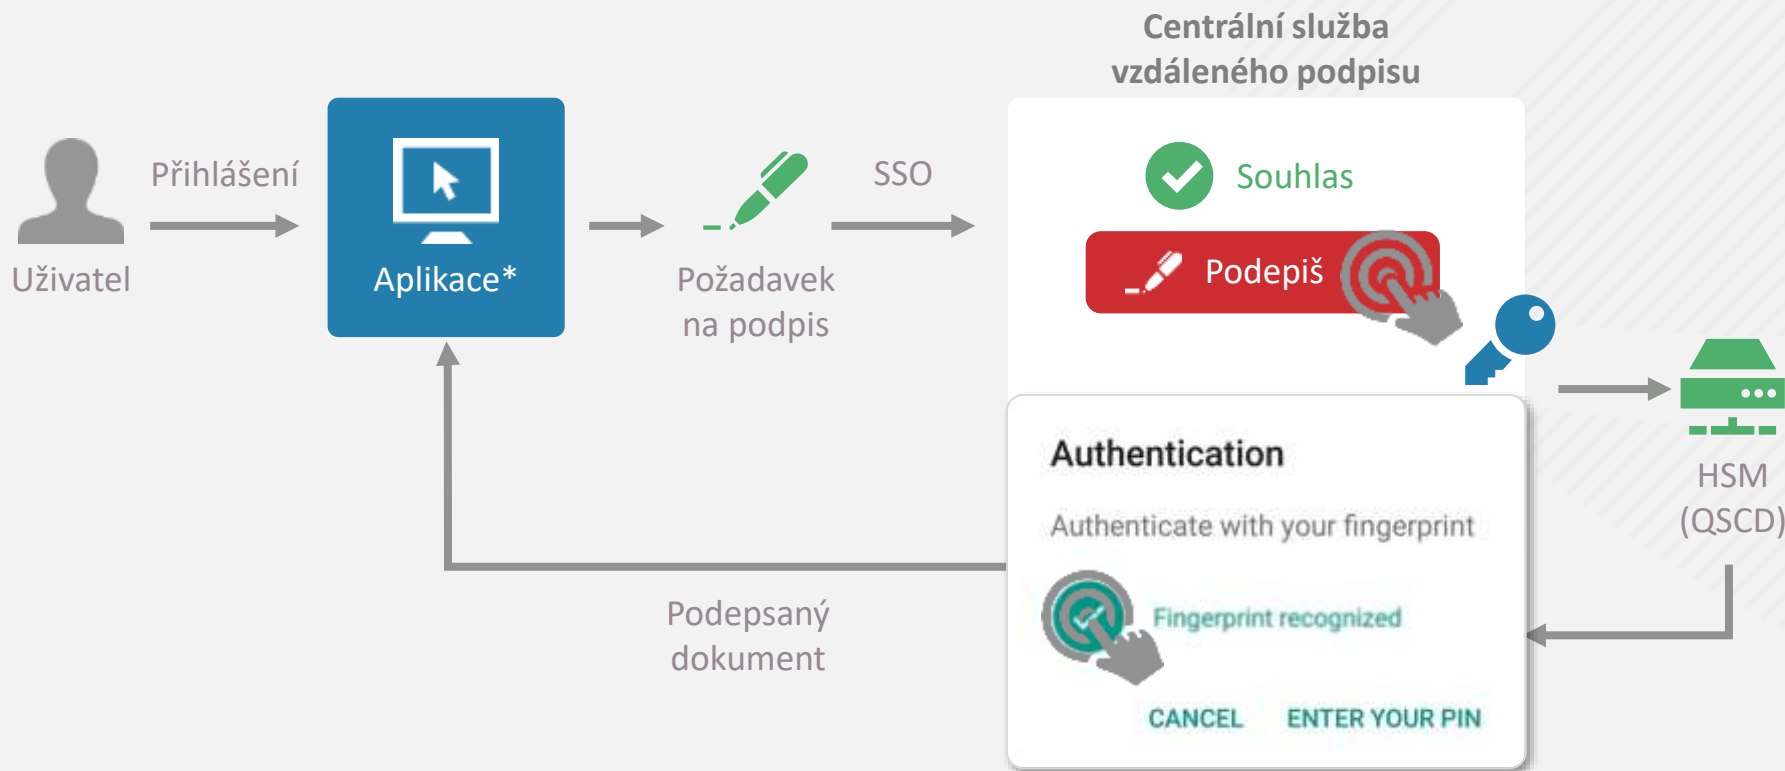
Centrální služba vzdáleného podpisu

Uživatel

Přihlášení

Aplikace*

Požadavek na podpis

SSO

Souhlas

Podepiš

HSM (QSCD)

Authentication

Authenticate with your fingerprint

Fingerprint recognized

CANCEL

ENTER YOUR PIN

Podepsaný dokument